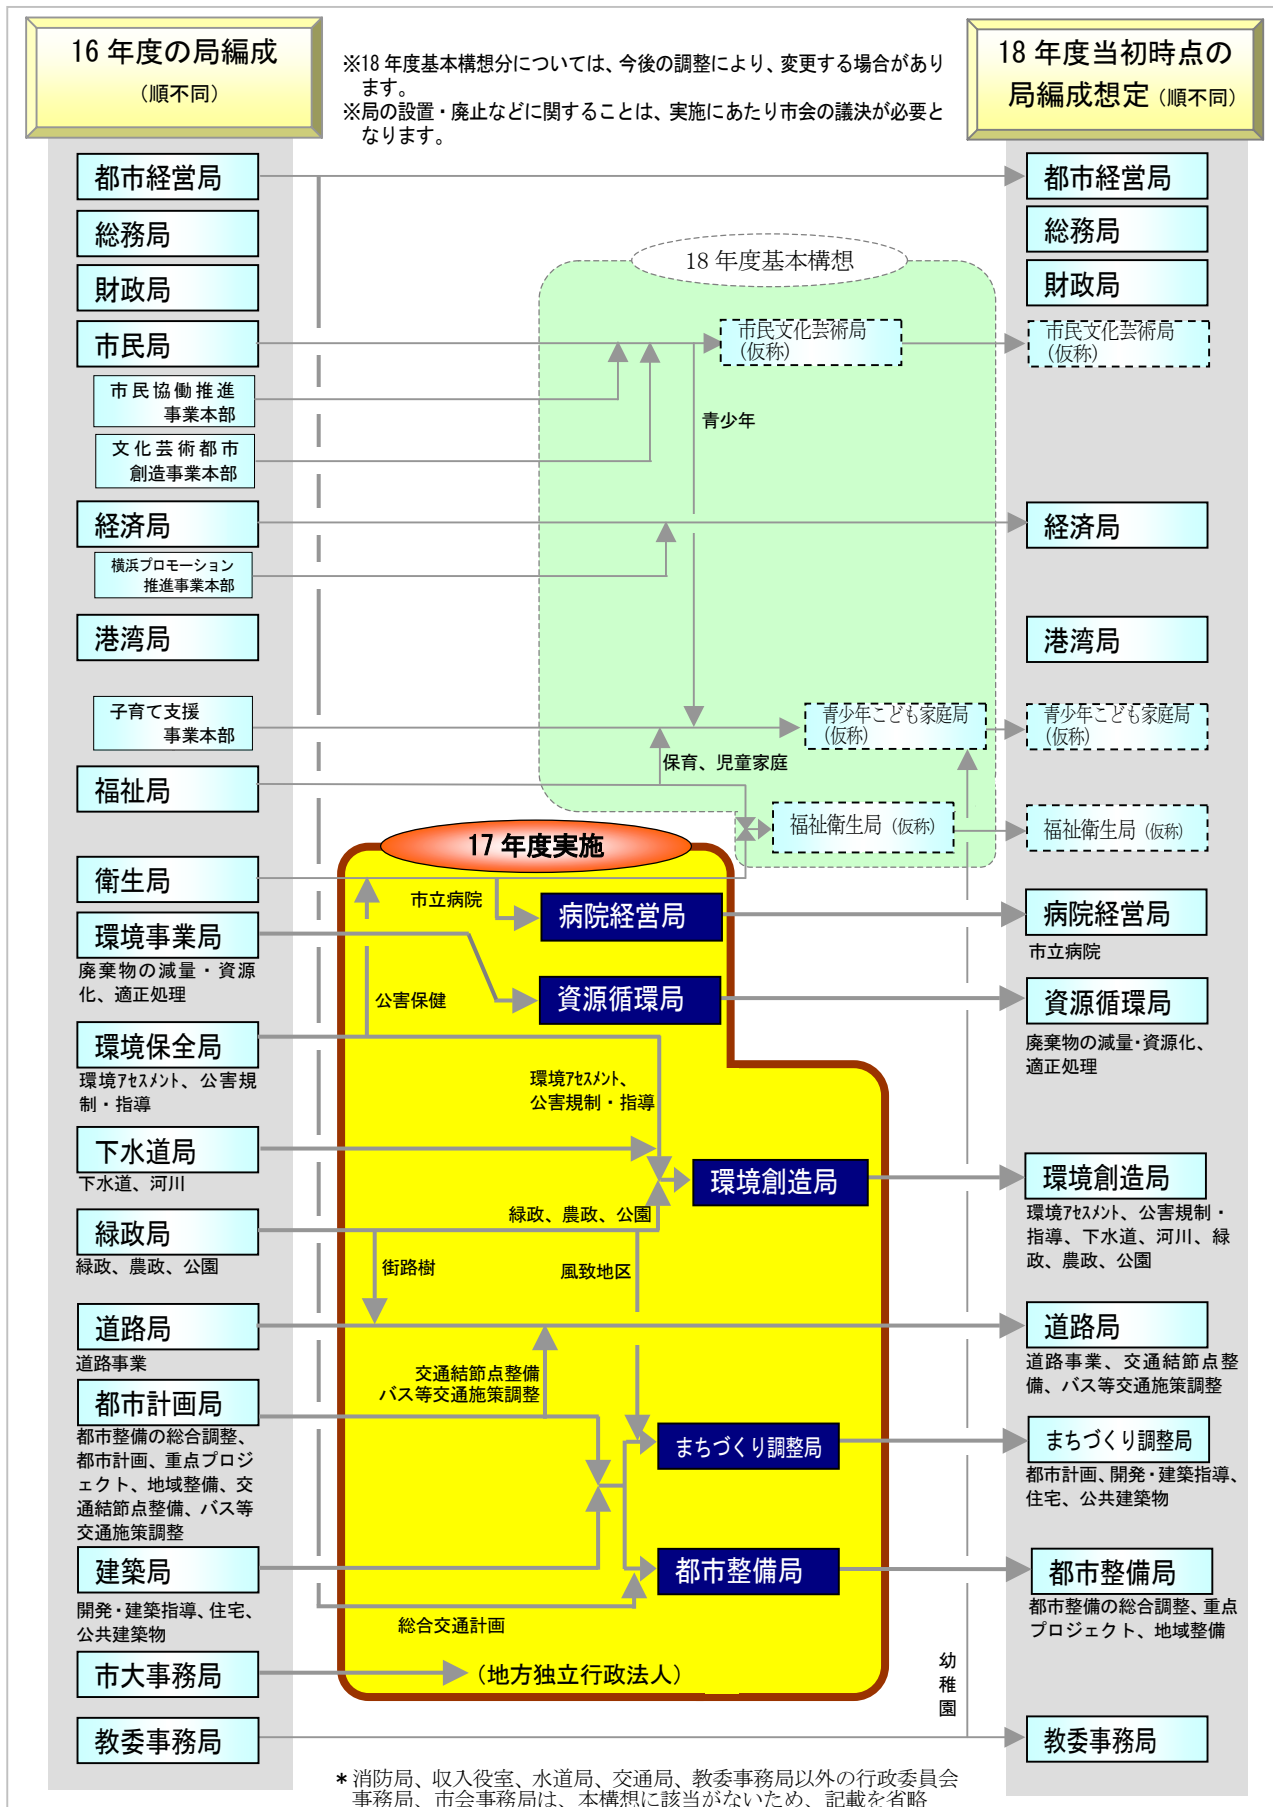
16 年度の局編成
（順不同）

※18 年度基本構想分については、今後の調整により、変更する場合があります。
※局の設置・廃止などに関することは、実施にあたり市会の議決が必要となります。

18 年度当初時点の
局編成想定（順不同）

都市経営局
総務局
財政局
市民局
市民協働推進事業本部
文化芸術都市創造事業本部
経済局
横浜プロモーション推進事業本部
港湾局
子育て支援事業本部
福祉局
衛生局
環境事業局
廃棄物の減量・資源化、適正処理
環境保全局
環境ｱｾｽﾒﾝﾄ、公害規制・指導
下水道局
下水道、河川
緑政局
緑政、農政、公園
道路局
道路事業
都市計画局
都市整備の総合調整、都市計画、重点プロジェクト、地域整備、交通結節点整備、バス等交通施策調整
建築局
開発・建築指導、住宅、公共建築物
市大事務局
教委事務局

18 年度基本構想
市民文化芸術局（仮称）
青少年
青少年こども家庭局（仮称）
保育、児童家庭
福祉衛生局（仮称）

17 年度実施
市立病院
病院経営局
公害保健
資源循環局
環境ｱｾｽﾒﾝﾄ、公害規制・指導
環境創造局
緑政、農政、公園
街路樹
風致地区
交通結節点整備
バス等交通施策調整
まちづくり調整局
都市整備局
総合交通計画
（地方独立行政法人）
幼稚園

都市経営局
総務局
財政局
市民文化芸術局（仮称）
経済局
港湾局
青少年こども家庭局（仮称）
福祉衛生局（仮称）
病院経営局
市立病院
資源循環局
廃棄物の減量･資源化、適正処理
環境創造局
環境ｱｾｽﾒﾝﾄ、公害規制・指導、下水道、河川、緑政、農政、公園
道路局
道路事業、交通結節点整備、バス等交通施策調整
まちづくり調整局
都市計画、開発･建築指導、住宅、公共建築物
都市整備局
都市整備の総合調整、重点プロジェクト、地域整備
教委事務局

＊消防局、収入役室、水道局、交通局、教委事務局以外の行政委員会事務局、市会事務局は、本構想に該当がないため、記載を省略